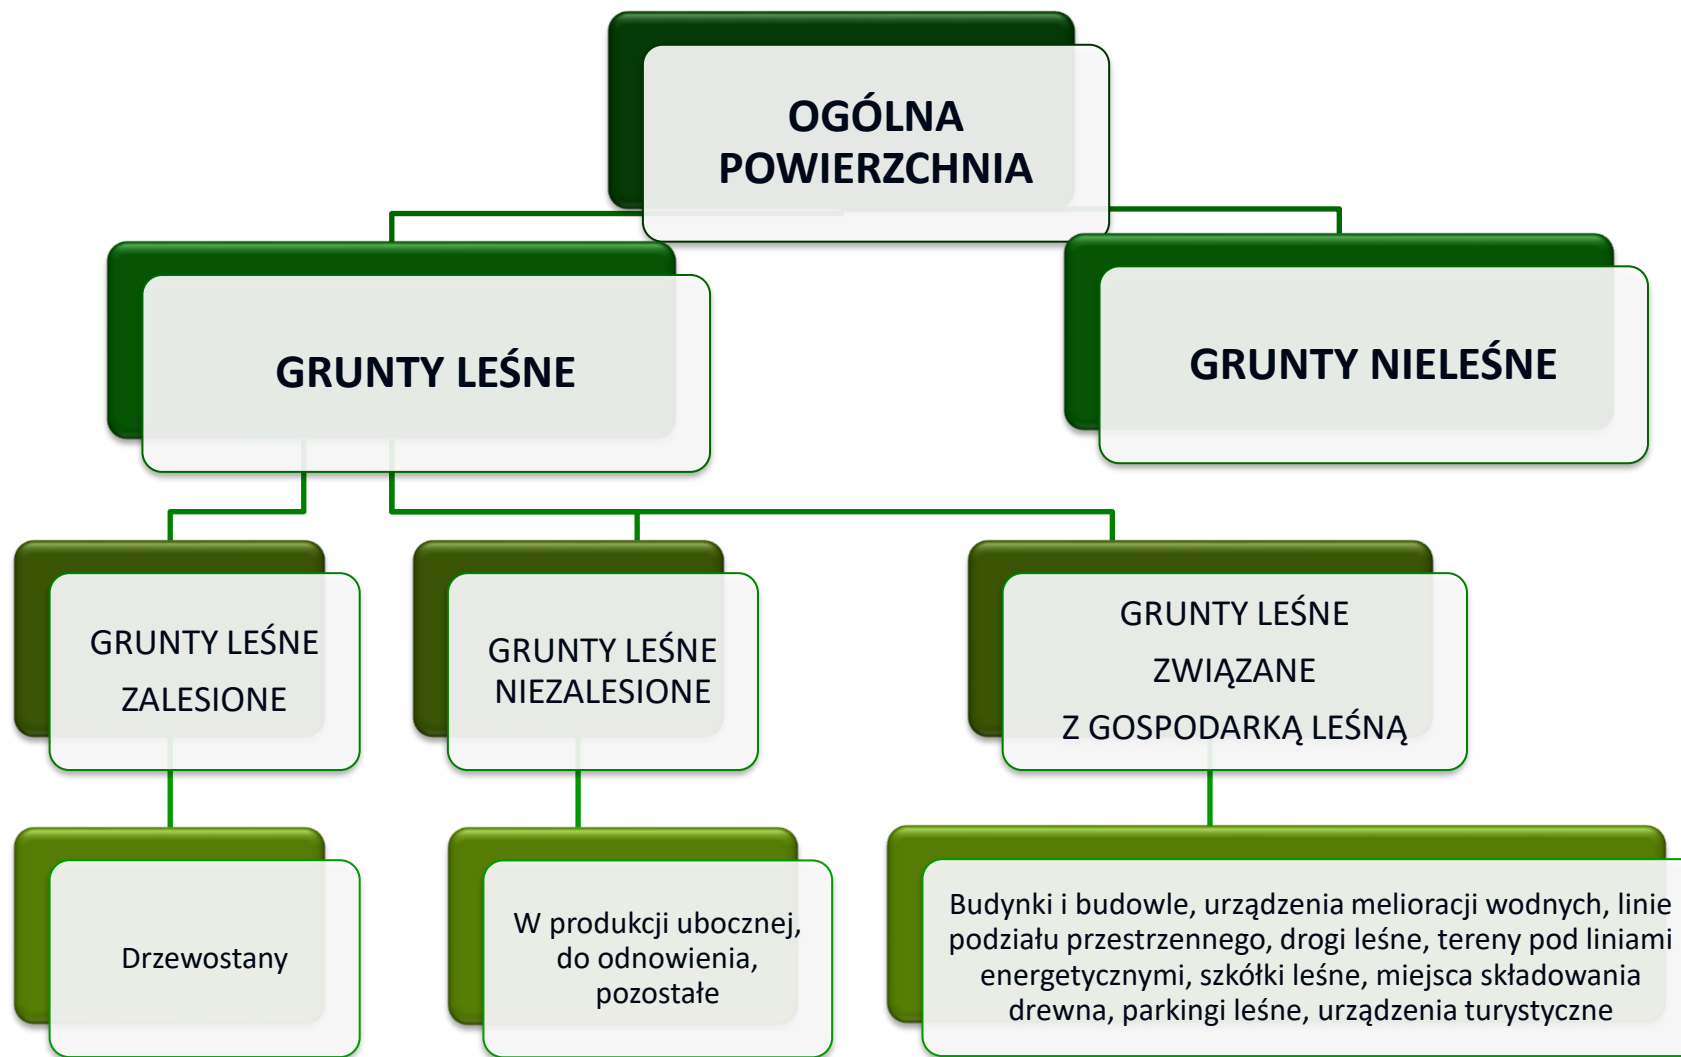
OGÓLNA POWIERZCHNIA

GRUNTY LEŚNE

GRUNTY NIELEŚNE

GRUNTY LEŚNE ZALESIONE

GRUNTY LEŚNE NIEZALESIONE

GRUNTY LEŚNE ZWIĄZANE Z GOSPODARKĄ LEŚNĄ

Drzewostany

W produkcji ubocznej, do odnowienia, pozostałe

Budynki i budowle, urządzenia melioracji wodnych, linie podziału przestrzennego, drogi leśne, tereny pod liniami energetycznymi, szkółki leśne, miejsca składowania drewna, parkingi leśne, urządzenia turystyczne